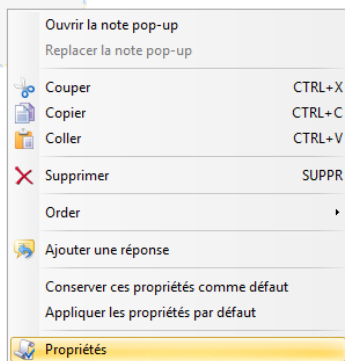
Ouvrir la note pop-up
Replacer la note pop-up

Couper CTRL+X
Copier CTRL+C
Coller CTRL+V

Supprimer SUPPR

Order

Ajouter une réponse

Conserver ces propriétés comme défaut
Appliquer les propriétés par défaut

Propriétés